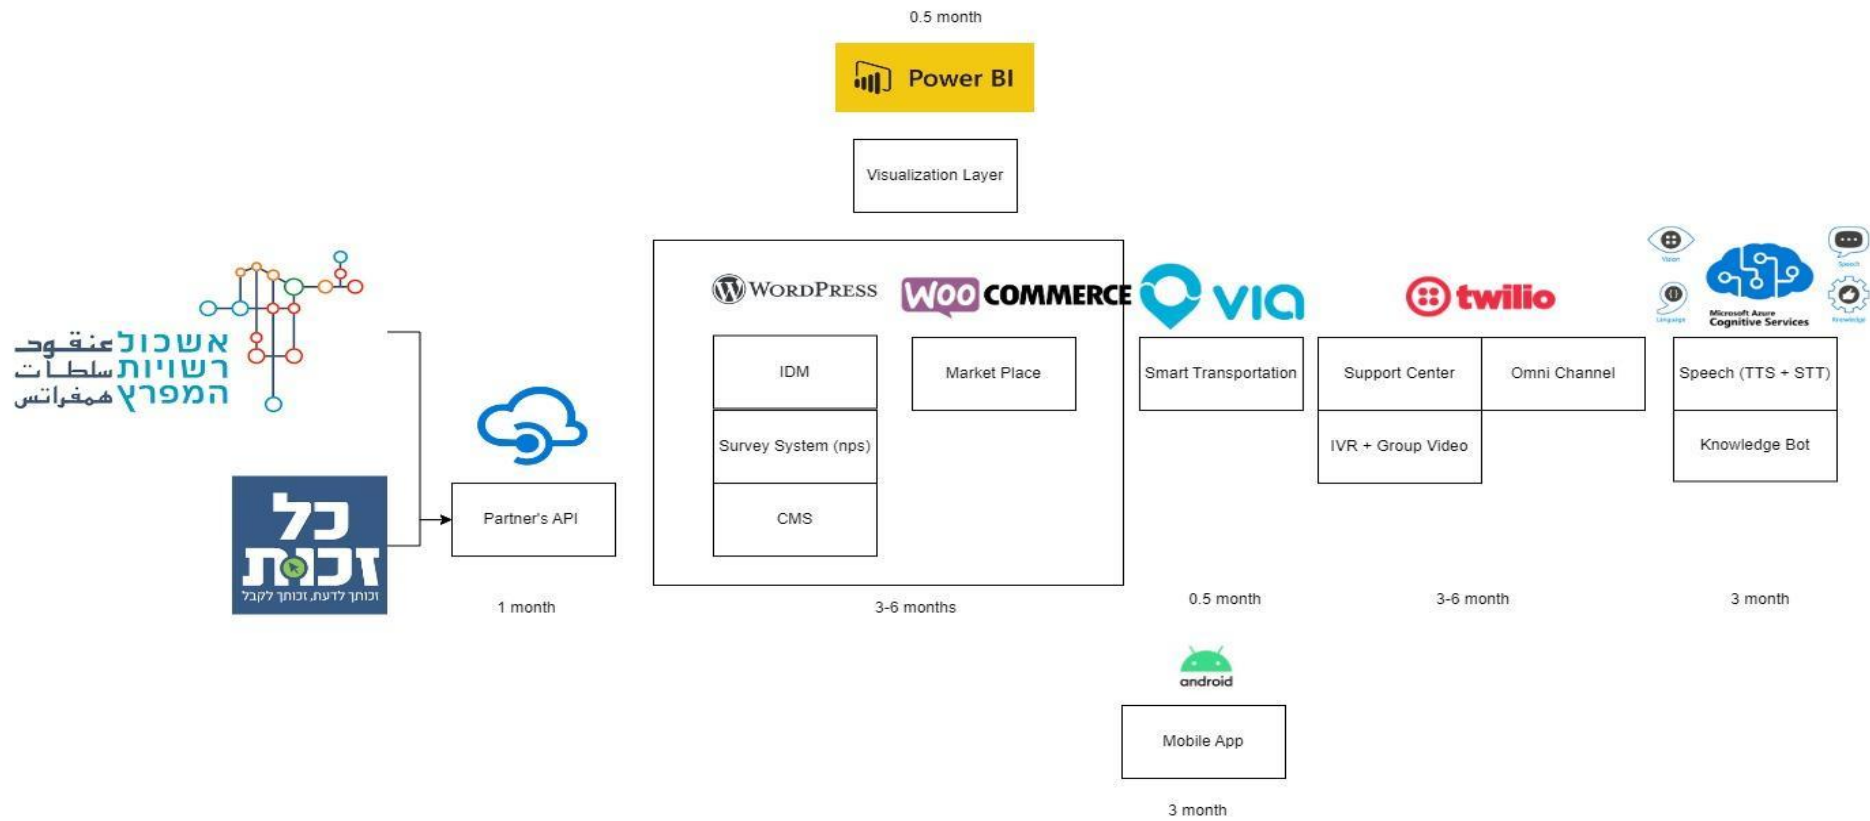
0.5 month

Power BI

Visualization Layer

אשכול עنقود רשויות سلطات המפרץ همفراتس

כל זכות
זכותך לדעת, זכותך לקבל

Partner's API

1 month

WordPress

WooCommerce

IDM

Market Place

Survey System (nps)

CMS

3-6 months

via

Smart Transportation

0.5 month

twilio

Support Center

Omni Channel

IVR + Group Video

3-6 month

Vision

Speech

Language

Knowledge

Microsoft Azure Cognitive Services

Speech (TTS + STT)

Knowledge Bot

3 month

android

Mobile App

3 month